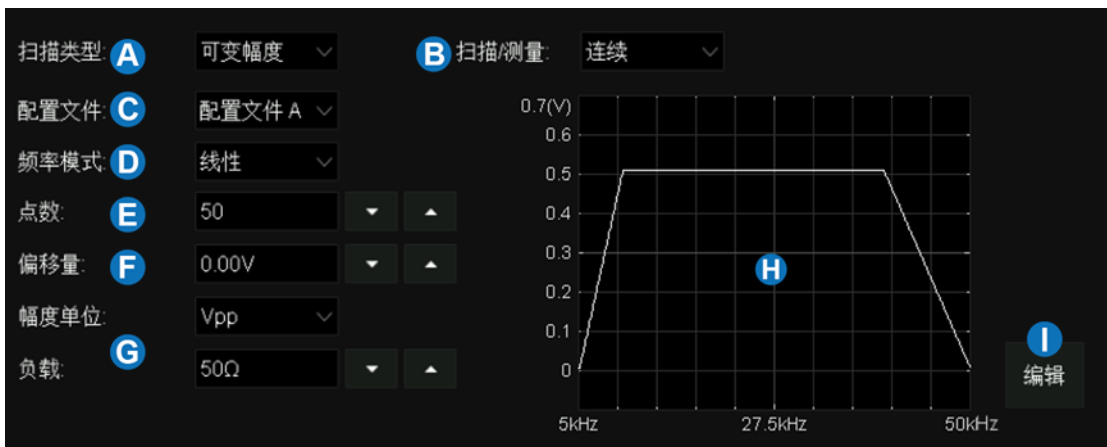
扫描类型: A 可变幅度

B 扫描/测量: 连续

配置文件: C 配置文件 A

频率模式: D 线性

点数: E 50

偏移量: F 0.00V

幅度单位: Vpp

负载: G 50Ω

0.7(V)
0.6
0.5
0.4
0.3
0.2
0.1
0

H

5kHz
27.5kHz
50kHz

I
编辑